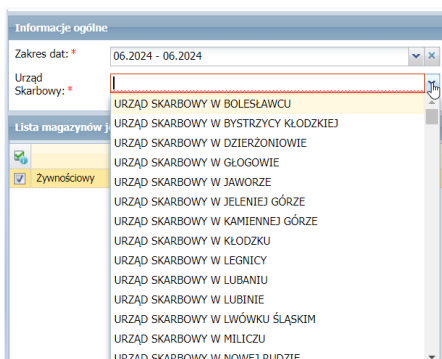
Informacje ogólne

Zakres dat: *
06.2024 - 06.2024

Urząd Skarbowy: *

Lista magazynów j

Żywnościowy

URZĄD SKARBOWY W BOLESŁAWCU
URZĄD SKARBOWY W BYSTRZYCY KŁODZKIEJ
URZĄD SKARBOWY W DZIERŻONIOWIE
URZĄD SKARBOWY W GŁOGOWIE
URZĄD SKARBOWY W JAWORZE
URZĄD SKARBOWY W JELENIEJ GÓRZE
URZĄD SKARBOWY W KAMIENNEJ GÓRZE
URZĄD SKARBOWY W KŁODZKU
URZĄD SKARBOWY W LEGNICY
URZĄD SKARBOWY W LUBANIU
URZĄD SKARBOWY W LUBINIE
URZĄD SKARBOWY W LWÓWKU ŚLĄSKIM
URZĄD SKARBOWY W MILICZU
URZĄD SKARBOWY W NOWEJ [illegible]